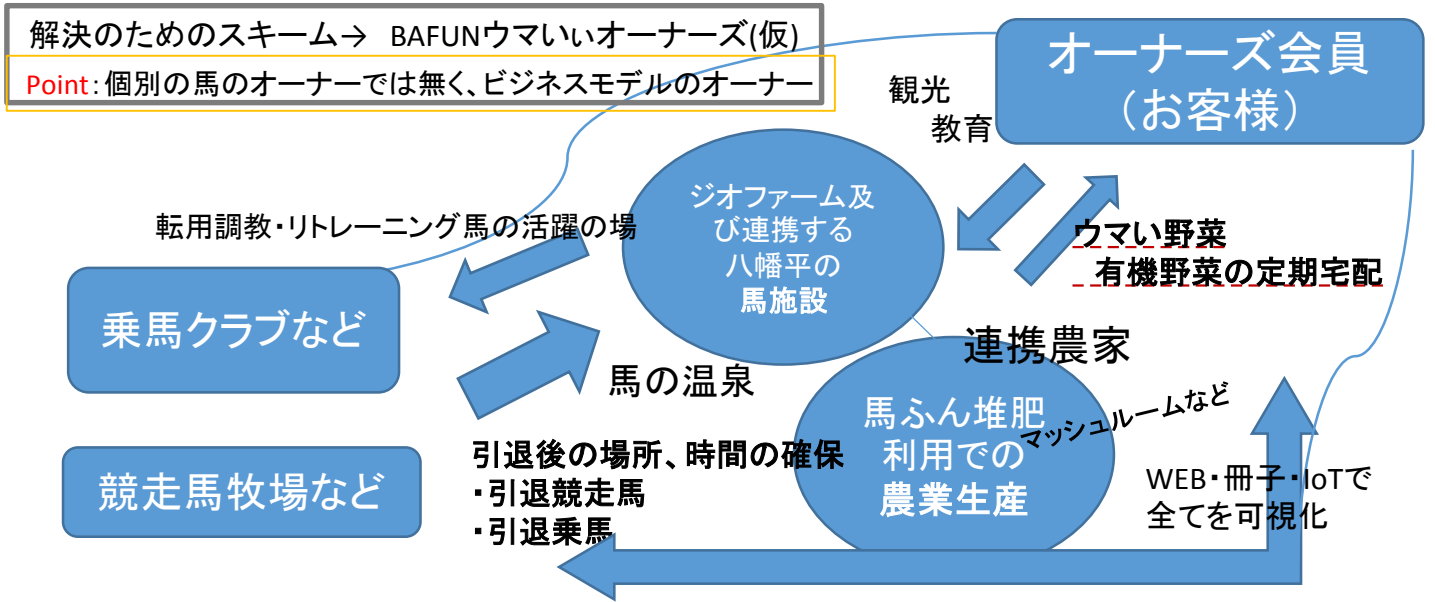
解決のためのスキーム→ BAFUNウマいぃオーナーズ(仮)

Point:個別の馬のオーナーでは無く、ビジネスモデルのオーナー

オーナーズ会員
(お客様)

観光
教育

ジオファーム及び連携する八幡平の
馬施設

転用調教・リトレーニング馬の活躍の場

ウマい野菜
有機野菜の定期宅配

乗馬クラブなど

連携農家

馬の温泉

馬ふん堆肥利用での
農業生産

マッシュルームなど

引退後の場所、時間の確保
・引退競走馬
・引退乗馬

競走馬牧場など

WEB・冊子・IoTで
全てを可視化